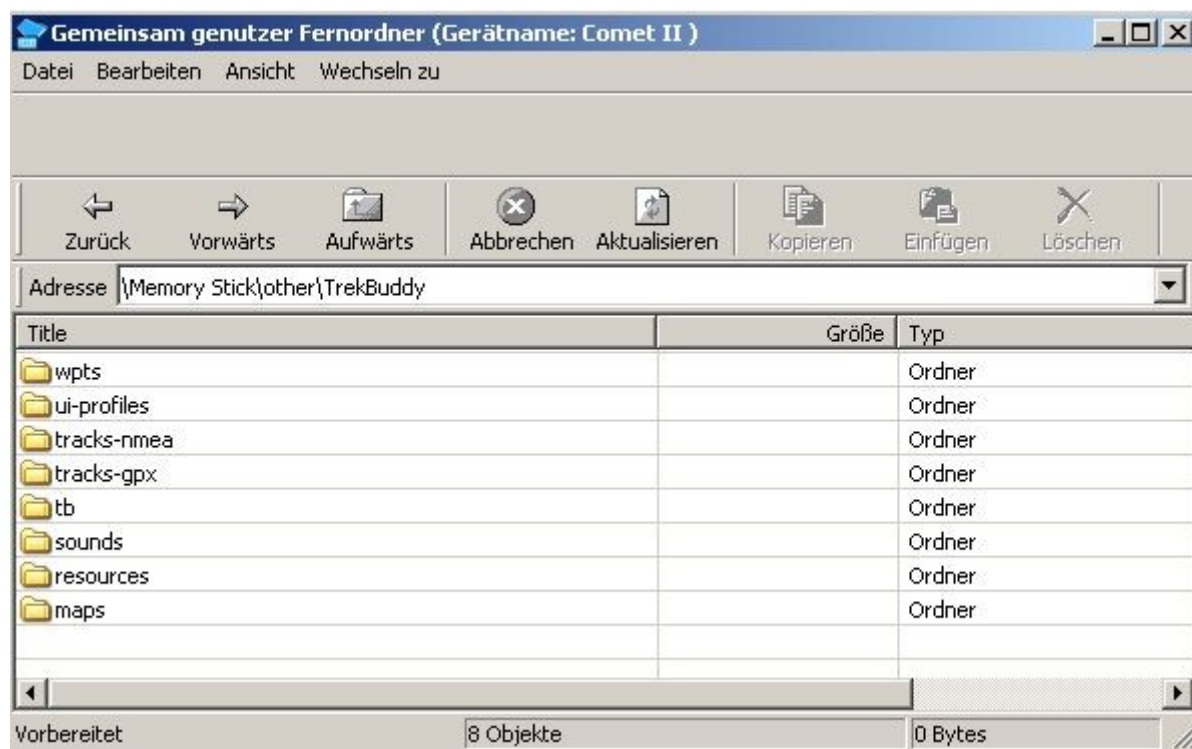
Gemeinsam genutzer Fernordner (Gerätname: Comet II )

Datei Bearbeiten Ansicht Wechseln zu

Zurück Vorwärts Aufwärts Abbrechen Aktualisieren Kopieren Einfügen Löschen

Adresse \Memory Stick\other\TrekBuddy

| Title | Größe | Typ |
|---|---|---|
| wpts | | Ordner |
| ui-profiles | | Ordner |
| tracks-nmea | | Ordner |
| tracks-gpx | | Ordner |
| tb | | Ordner |
| sounds | | Ordner |
| resources | | Ordner |
| maps | | Ordner |

Vorbereitet 8 Objekte 0 Bytes